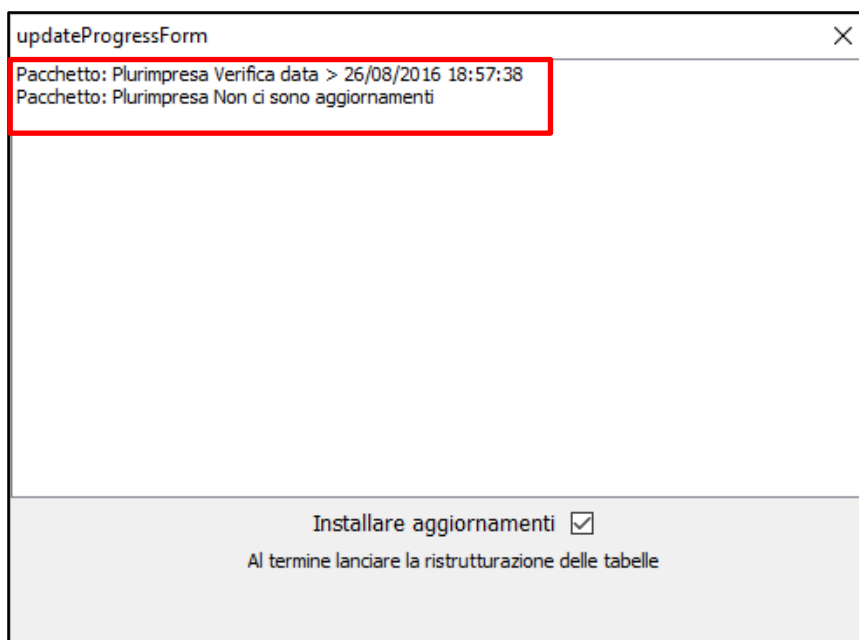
updateProgressForm

Pacchetto: Plurimpresa Verifica data > 26/08/2016 18:57:38
Pacchetto: Plurimpresa Non ci sono aggiornamenti

Installare aggiornamenti

Al termine lanciare la ristrutturazione delle tabelle